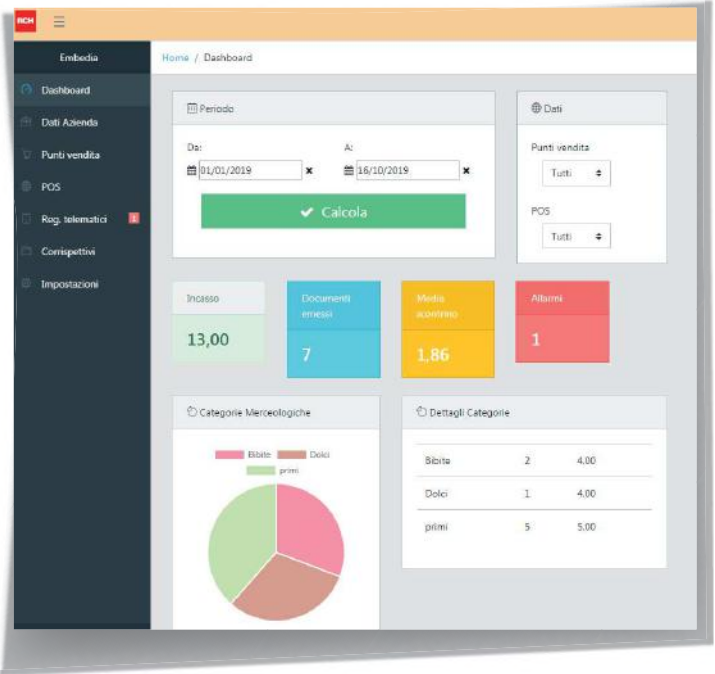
RCH ☰

Embedia

Dashboard
Dati Azienda
Punti vendita
POS
Reg. telematici 1
Corrispettivi
Impostazioni

Home / Dashboard

Periodo

Da:
01/01/2019 ×

A:
16/10/2019 ×

✔ Calcola

Dati

Punti vendita
Tutti

POS
Tutti

Incasso
13,00

Documenti emessi
7

Media scontrino
1,86

Allarmi
1

Categorie Merceologiche

Bibite Dolci primi

Dettagli Categorie

| | | |
|---|---|---|
| Bibite | 2 | 4,00 |
| Dolci | 1 | 4,00 |
| primi | 5 | 5,00 |